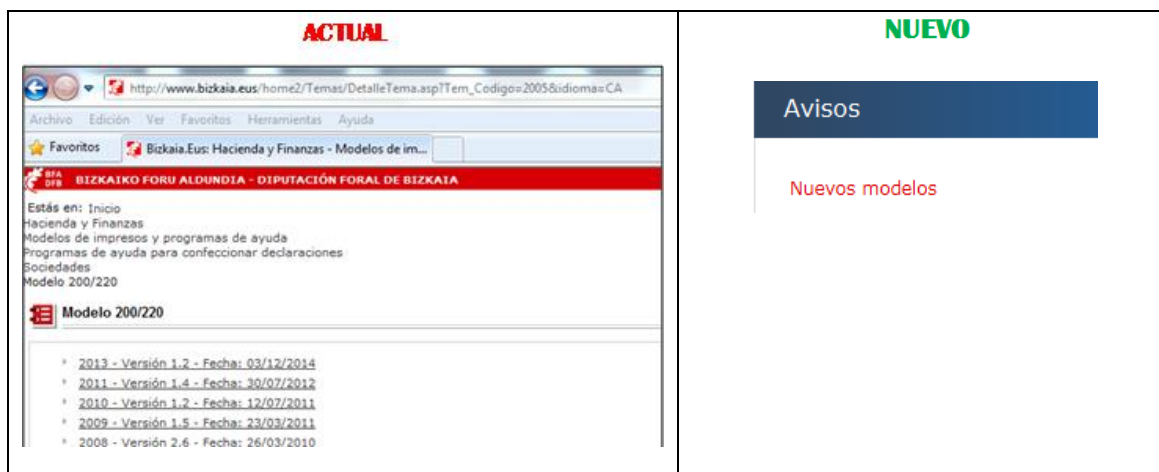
| ACTUAL | NUEVO |
|---|---|
| http://www.bizkaia.eus/home2/Temas/DetalleTema.asp?Tem_Codigo=2005&idioma=CA<br>Archivo Edición Ver Favoritos Herramientas Ayuda<br>Favoritos<br>Bizkaia.Eus: Hacienda y Finanzas - Modelos de im...<br>BFA DFB BIZKAIKO FORU ALDUNDIA - DIPUTACIÓN FORAL DE BIZKAIA<br>Estás en: Inicio<br>Hacienda y Finanzas<br>Modelos de impresos y programas de ayuda<br>Programas de ayuda para confeccionar declaraciones<br>Sociedades<br>Modelo 200/220<br>Modelo 200/220<br>2013 - Versión 1.2 - Fecha: 03/12/2014<br>2011 - Versión 1.4 - Fecha: 30/07/2012<br>2010 - Versión 1.2 - Fecha: 12/07/2011<br>2009 - Versión 1.5 - Fecha: 23/03/2011<br>2008 - Versión 2.6 - Fecha: 26/03/2010 | Avisos<br>Nuevos modelos |